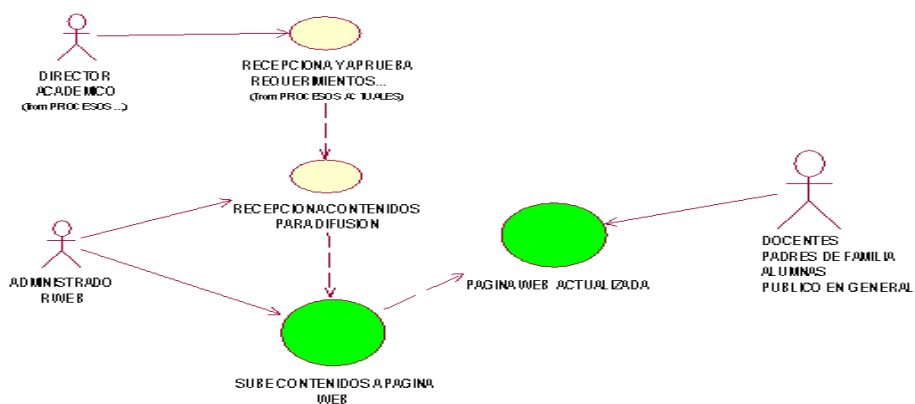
DIRECTOR ACADEMICO
(from PROCESOS ...)

RECEPCIONA Y APRUEBA REQUERIMIENTOS...
(from PROCESOS ACTUALES)

RECEPCIONA CONTENIDOS PARA DIFUSION

ADMINISTRADOR WEB

SUBE CONTENIDOS A PAGINA WEB

PAGINA WEB ACTUALIZADA

DOCENTES
PADRES DE FAMILIA
ALUMNAS
PUBLICO EN GENERAL